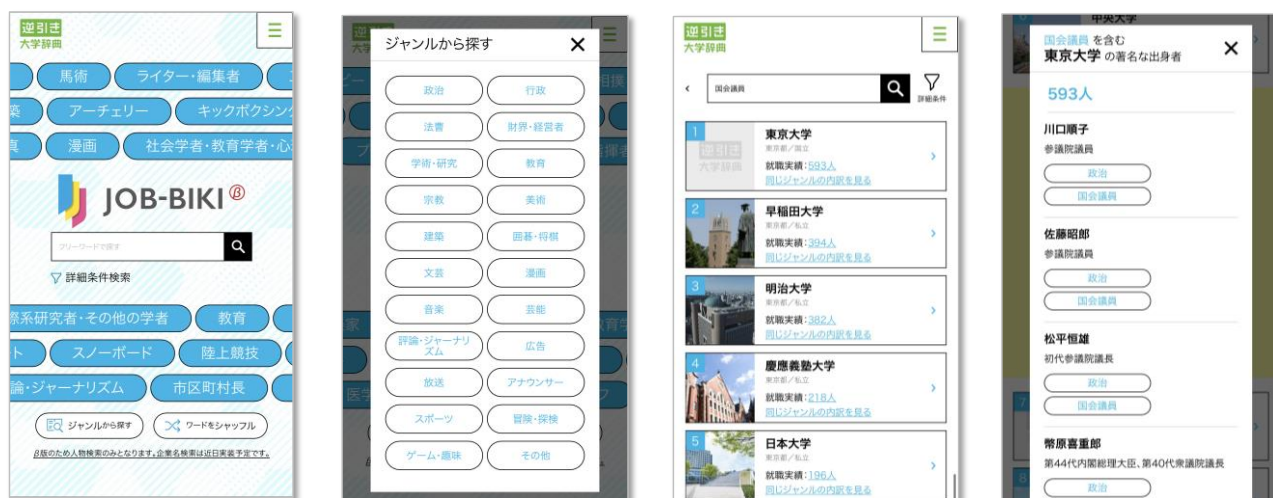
逆引き
大学辞典

馬術
ライター・編集者
アーチェリー
キックボクシング
漫画
社会学者・教育学者・心

JOB-BIKI β

フリーワードで探す

詳細条件検索

系研究者・その他の学者
教育
スノーボード
陸上競技
論・ジャーナリズム
市区町村長

ジャンルから探す
ワードをシャッフル

β版のため人物検索のみとなります。企業名検索は近日実装予定です。

逆引き
大学辞典

ジャンルから探す ✕

政治
行政
法曹
財界・経営者
学術・研究
教育
宗教
美術
建築
囲碁・将棋
文芸
漫画
音楽
芸能
評論・ジャーナリズム
広告
放送
アナウンサー
スポーツ
冒険・探検
ゲーム・趣味
その他

逆引き
大学辞典

国会議員

詳細条件

1
東京大学
東京都／国立
就職実績：593人
同じジャンルの内訳を見る

2
早稲田大学
東京都／私立
就職実績：394人
同じジャンルの内訳を見る

3
明治大学
東京都／私立
就職実績：382人
同じジャンルの内訳を見る

4
慶應義塾大学
東京都／私立
就職実績：218人
同じジャンルの内訳を見る

5
日本大学
東京都／私立
就職実績：196人
同じジャンルの内訳を見る

中央大学

国会議員 を含む
東京大学 の著名な出身者 ✕

593人

川口順子
参議院議員
政治
国会議員

佐藤昭郎
参議院議員
政治
国会議員

松平恒雄
初代参議院議長
政治
国会議員

幣原喜重郎
第44代内閣総理大臣、第40代衆議院議長
政治